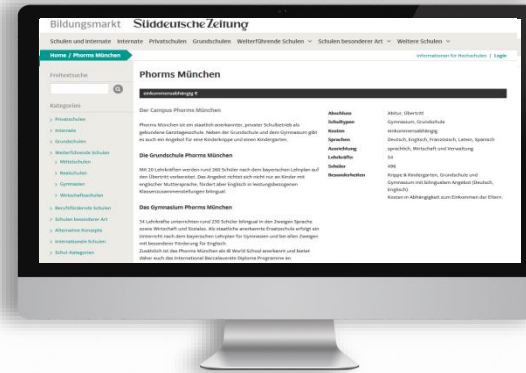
Bildungsmarkt Süddeutsche Zeitung

Schulen und Internate Internate Privatschulen Grundschulen Weiterführende Schulen Schulen besonderer Art Weitere Schulen

Home / Phorms München

Informationen für Hochschulen | Login

Freitextsuche

Kategorien

Privatschulen
Internate
Grundschulen
Weiterführende Schulen
Mittelschulen
Realschulen
Gymnasien
Wirtschaftsschulen
Berufsbildende Schulen
Schulen besonderer Art
Alternative Konzepte
Internationale Schulen
Schul-Kategorien

Phorms München

einkommensabhängig €

Der Campus Phorms München

Phorms München ist ein staatlich anerkannter, privater Schulbetrieb als gebundene Ganztagsschule. Neben der Grundschule und dem Gymnasium gibt es auch ein Angebot für eine Kinderkrippe und einen Kindergarten.

Die Grundschule Phorms München

Mit 20 Lehrkräften werden rund 260 Schüler nach dem bayerischen Lehrplan auf den Übertritt vorbereitet. Das Angebot richtet sich nicht nur an Kinder mit englischer Muttersprache, fördert aber Englisch in leistungsbezogenen Klassenzusammensetzungen bilingual.

Das Gymnasium Phorms München

54 Lehrkräfte unterrichten rund 235 Schüler bilingual in den Zweigen Sprache sowie Wirtschaft und Soziales. Als staatlich anerkannte Ersatzschule erfolgt ein Unterricht nach dem bayerischen Lehrplan für Gymnasien und beiden Zweigen mit besonderer Förderung für Englisch.
Zusätzlich ist das Phorms München als IB World School anerkannt und bietet daher auch das International Baccalaureate Diploma Programme an.

| | |
|---|---|
| Abschluss | Abitur, Übertritt |
| Schultypen | Gymnasium, Grundschule |
| Kosten | einkommensabhängig |
| Sprachen | Deutsch, Englisch, Französisch, Latein, Spanisch |
| Ausrichtung | sprachlich, Wirtschaft und Verwaltung |
| Lehrkräfte | 54 |
| Schüler | 496 |
| Besonderheiten | Krippe & Kindergarten, Grundschule und Gymnasium mit bilingualem Angebot (Deutsch, Englisch). Kosten in Abhängigkeit zum Einkommen der Eltern. |